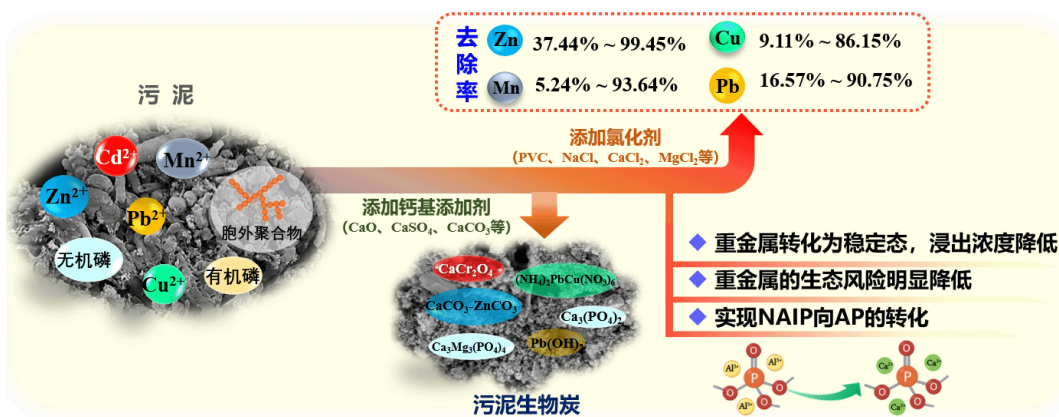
去除率

Zn 37.44% ~ 99.45%

Cu 9.11% ~ 86.15%

Mn 5.24% ~ 93.64%

Pb 16.57% ~ 90.75%

污泥

$Cd^{2+}$ $Mn^{2+}$ $Zn^{2+}$ $Pb^{2+}$ 胞外聚合物 无机磷 $Cu^{2+}$ 有机磷

添加氯化剂
(PVC、NaCl、$CaCl_2$、$MgCl_2$等)

添加钙基添加剂
(CaO、$CaSO_4$、$CaCO_3$等)

$CaCr_2O_4$ $(NH_4)_2PbCu(NO_3)_6$ $CaCO_3 \cdot ZnCO_3$ $Ca_3(PO_4)_2$ $Ca_3Mg_3(PO_4)_4$ $Pb(OH)_2$

污泥生物炭

重金属转化为稳定态，浸出浓度降低

重金属的生态风险明显降低

实现NAIP向AP的转化

$Al^{3+}$ P $Al^{3+}$ $Al^{3+}$ $Ca^{2+}$ P $Ca^{2+}$ $Ca^{2+}$